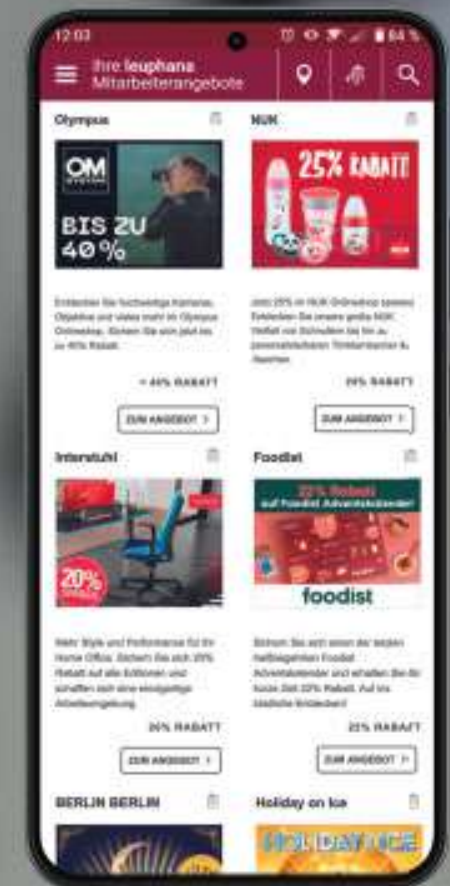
12:03

84 %

Ihre leuphana Mitarbeiterangebote

Olympus

OM

BIS ZU 40 %

Entdecken Sie hochwertige Kameras, Objektive und Video mehr im Olympus Onlineshop. Sichern Sie sich jetzt bis zu 40% Rabatt.

≈ 40% RABATT

ZUM ANGEBOT >

NUK

25% RABATT

Jetzt 25% im NUK Onlineshop sparen! Entdecken Sie unsere große NUK Vielfalt von Schnullern bis hin zu personalisierbaren Trinklernbechern & Flaschen.

25% RABATT

ZUM ANGEBOT >

Interstuhl

20%

Mehr Style und Performance für Ihr Home Office. Sichern Sie sich 20% Rabatt auf alle Editionen und schaffen sich eine ergonomische Arbeitsumgebung.

20% RABATT

ZUM ANGEBOT >

Foodist

22% Rabatt auf Foodist Adventskalender

foodist

Sichern Sie sich einen der beliebten Foodist Adventskalender und erhalten Sie für kurze Zeit 22% Rabatt. Auf ins köstliche Entdecken!

22% RABATT

ZUM ANGEBOT >

BERLIN BERLIN

Holiday on Ice

HOLIDAY ON ICE